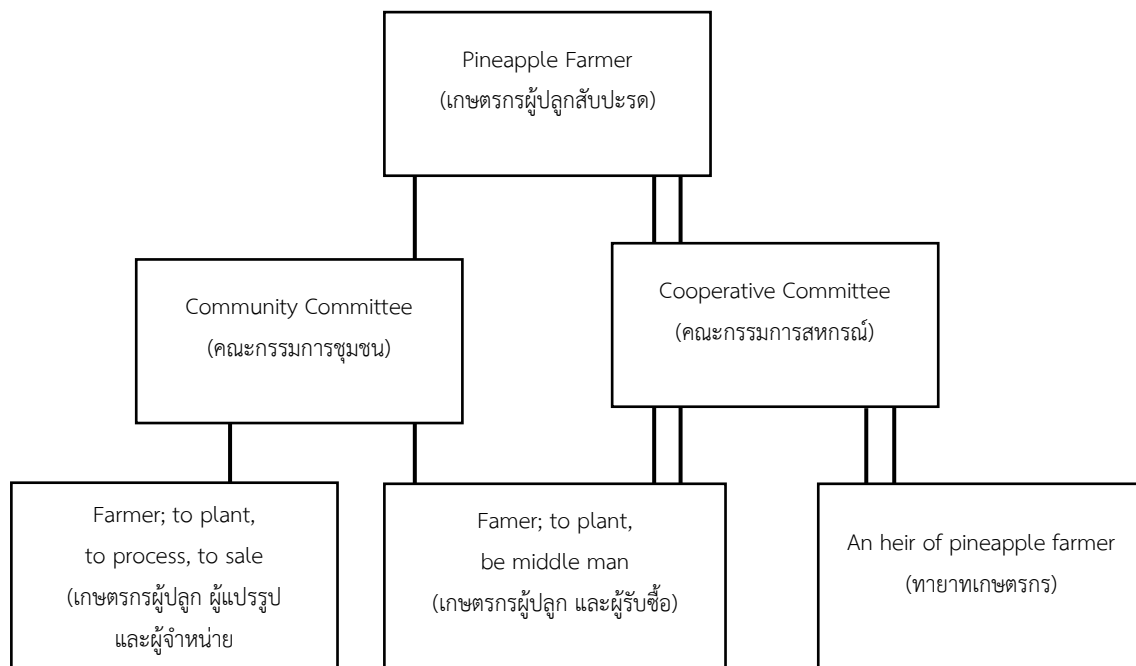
Pineapple Farmer
(เกษตรกรผู้ปลูกสับปะรด)

Community Committee
(คณะกรรมการชุมชน)

Cooperative Committee
(คณะกรรมการสหกรณ์)

Farmer; to plant, to process, to sale
(เกษตรกรผู้ปลูก ผู้แปรรูป และผู้จำหน่าย

Famer; to plant, be middle man
(เกษตรกรผู้ปลูก และผู้รับซื้อ)

An heir of pineapple farmer
(ทายาทเกษตรกร)